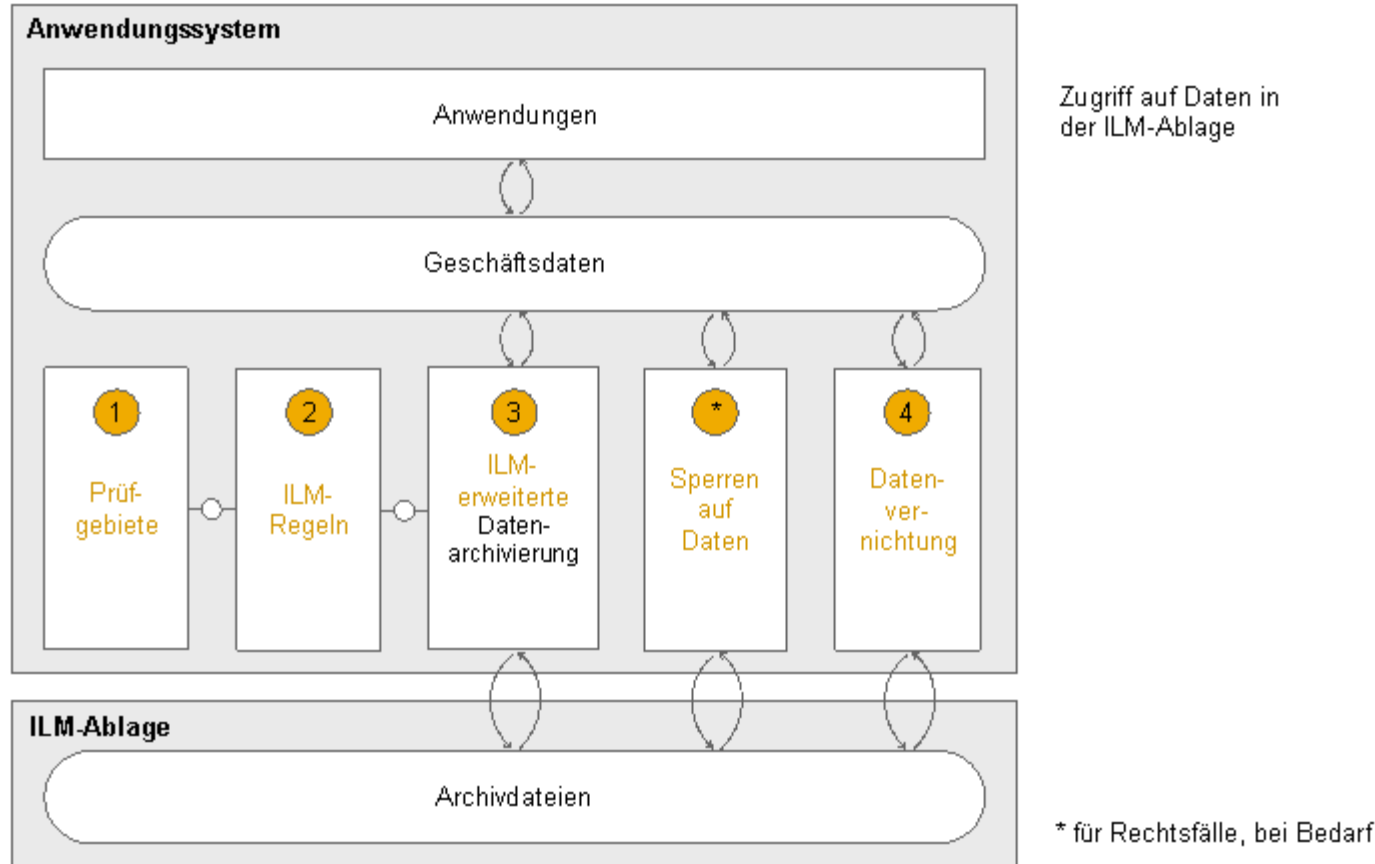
Anwendungssystem

Anwendungen

Zugriff auf Daten in der ILM-Ablage

Geschäftsdaten

1
Prüfgebiete

2
ILM-Regeln

3
ILM-erweiterte Datenarchivierung

*
Sperren auf Daten

4
Datenvernichtung

ILM-Ablage

Archivdateien

* für Rechtsfälle, bei Bedarf